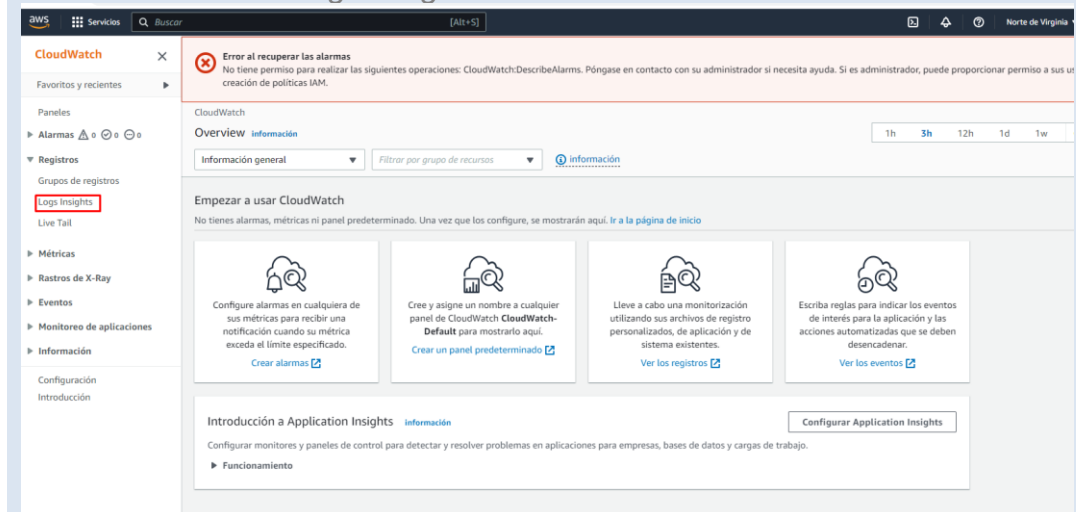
aws Servicios Buscar [Alt+S] Norte de Virginia

CloudWatch ×
Favoritos y recientes ▶

Paneles
▶ Alarmas 0 0 0
▼ Registros
Grupos de registros
Logs Insights
Live Tail

▶ Métricas
▶ Rastros de X-Ray
▶ Eventos
▶ Monitoreo de aplicaciones
▶ Información

Configuración
Introducción

Error al recuperar las alarmas
No tiene permiso para realizar las siguientes operaciones: CloudWatch:DescribeAlarms. Póngase en contacto con su administrador si necesita ayuda. Si es administrador, puede proporcionar permiso a sus u creación de políticas IAM.

CloudWatch
Overview información
1h 3h 12h 1d 1w

Información general ▼ Filtrar por grupo de recursos ▼ información

Empezar a usar CloudWatch
No tienes alarmas, métricas ni panel predeterminado. Una vez que los configure, se mostrarán aquí. Ir a la página de inicio

Configure alarmas en cualquiera de sus métricas para recibir una notificación cuando su métrica exceda el límite especificado.
Crear alarmas

Cree y asigne un nombre a cualquier panel de CloudWatch **CloudWatch-Default** para mostrarlo aquí.
Crear un panel predeterminado

Lleve a cabo una monitorización utilizando sus archivos de registro personalizados, de aplicación y de sistema existentes.
Ver los registros

Escriba reglas para indicar los eventos de interés para la aplicación y las acciones automatizadas que se deben desencadenar.
Ver los eventos

Introducción a Application Insights información
Configurar Application Insights
Configurar monitores y paneles de control para detectar y resolver problemas en aplicaciones para empresas, bases de datos y cargas de trabajo.
▶ Funcionamiento